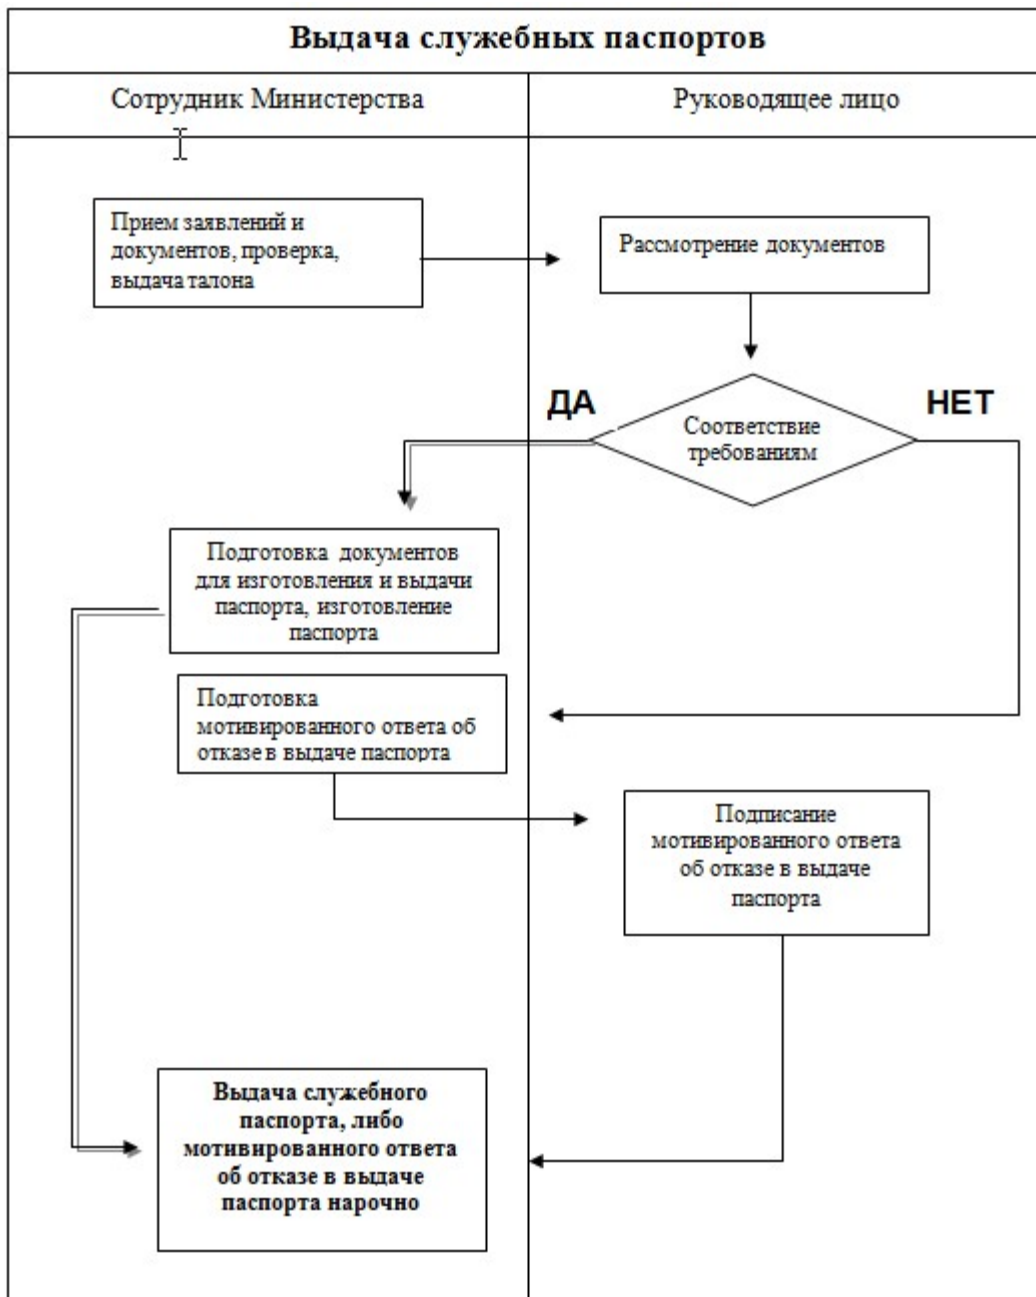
Выдача служебных паспортов

Сотрудник Министерства

Руководящее лицо

Прием заявлений и документов, проверка, выдача талона

Рассмотрение документов

ДА

Соответствие требованиям

НЕТ

Подготовка документов для изготовления и выдачи паспорта, изготовление паспорта

Подготовка мотивированного ответа об отказе в выдаче паспорта

Подписание мотивированного ответа об отказе в выдаче паспорта

Выдача служебного паспорта, либо мотивированного ответа об отказе в выдаче паспорта нарочно